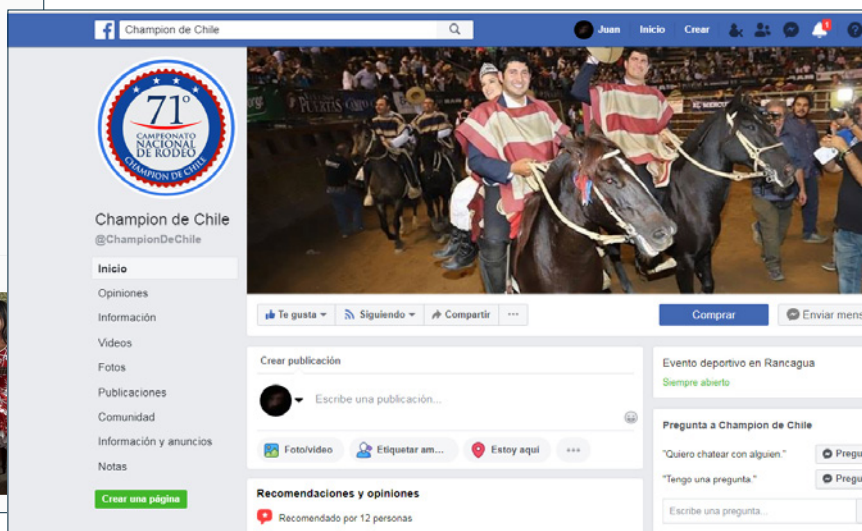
Champion de Chile

Juan Inicio Crear

71°
CAMPEONATO NACIONAL DE RODEO
CHAMPION DE CHILE

Champion de Chile
@ChampionDeChile

Inicio
Opiniones
Información
Videos
Fotos
Publicaciones
Comunidad
Información y anuncios
Notas

Crear una página

Te gusta
Siguiendo
Compartir
...

Comprar
Enviar mens

Crear publicación
Escribe una publicación...
Foto/video
Etiquetar am...
Estoy aquí
...

Recomendaciones y opiniones
Recomendado por 12 personas

Evento deportivo en Rancagua
Siempre abierto

Pregunta a Champion de Chile
"Quiero chatear con alguien."
Pregu
"Tengo una pregunta."
Pregu
Escribe una pregunta...